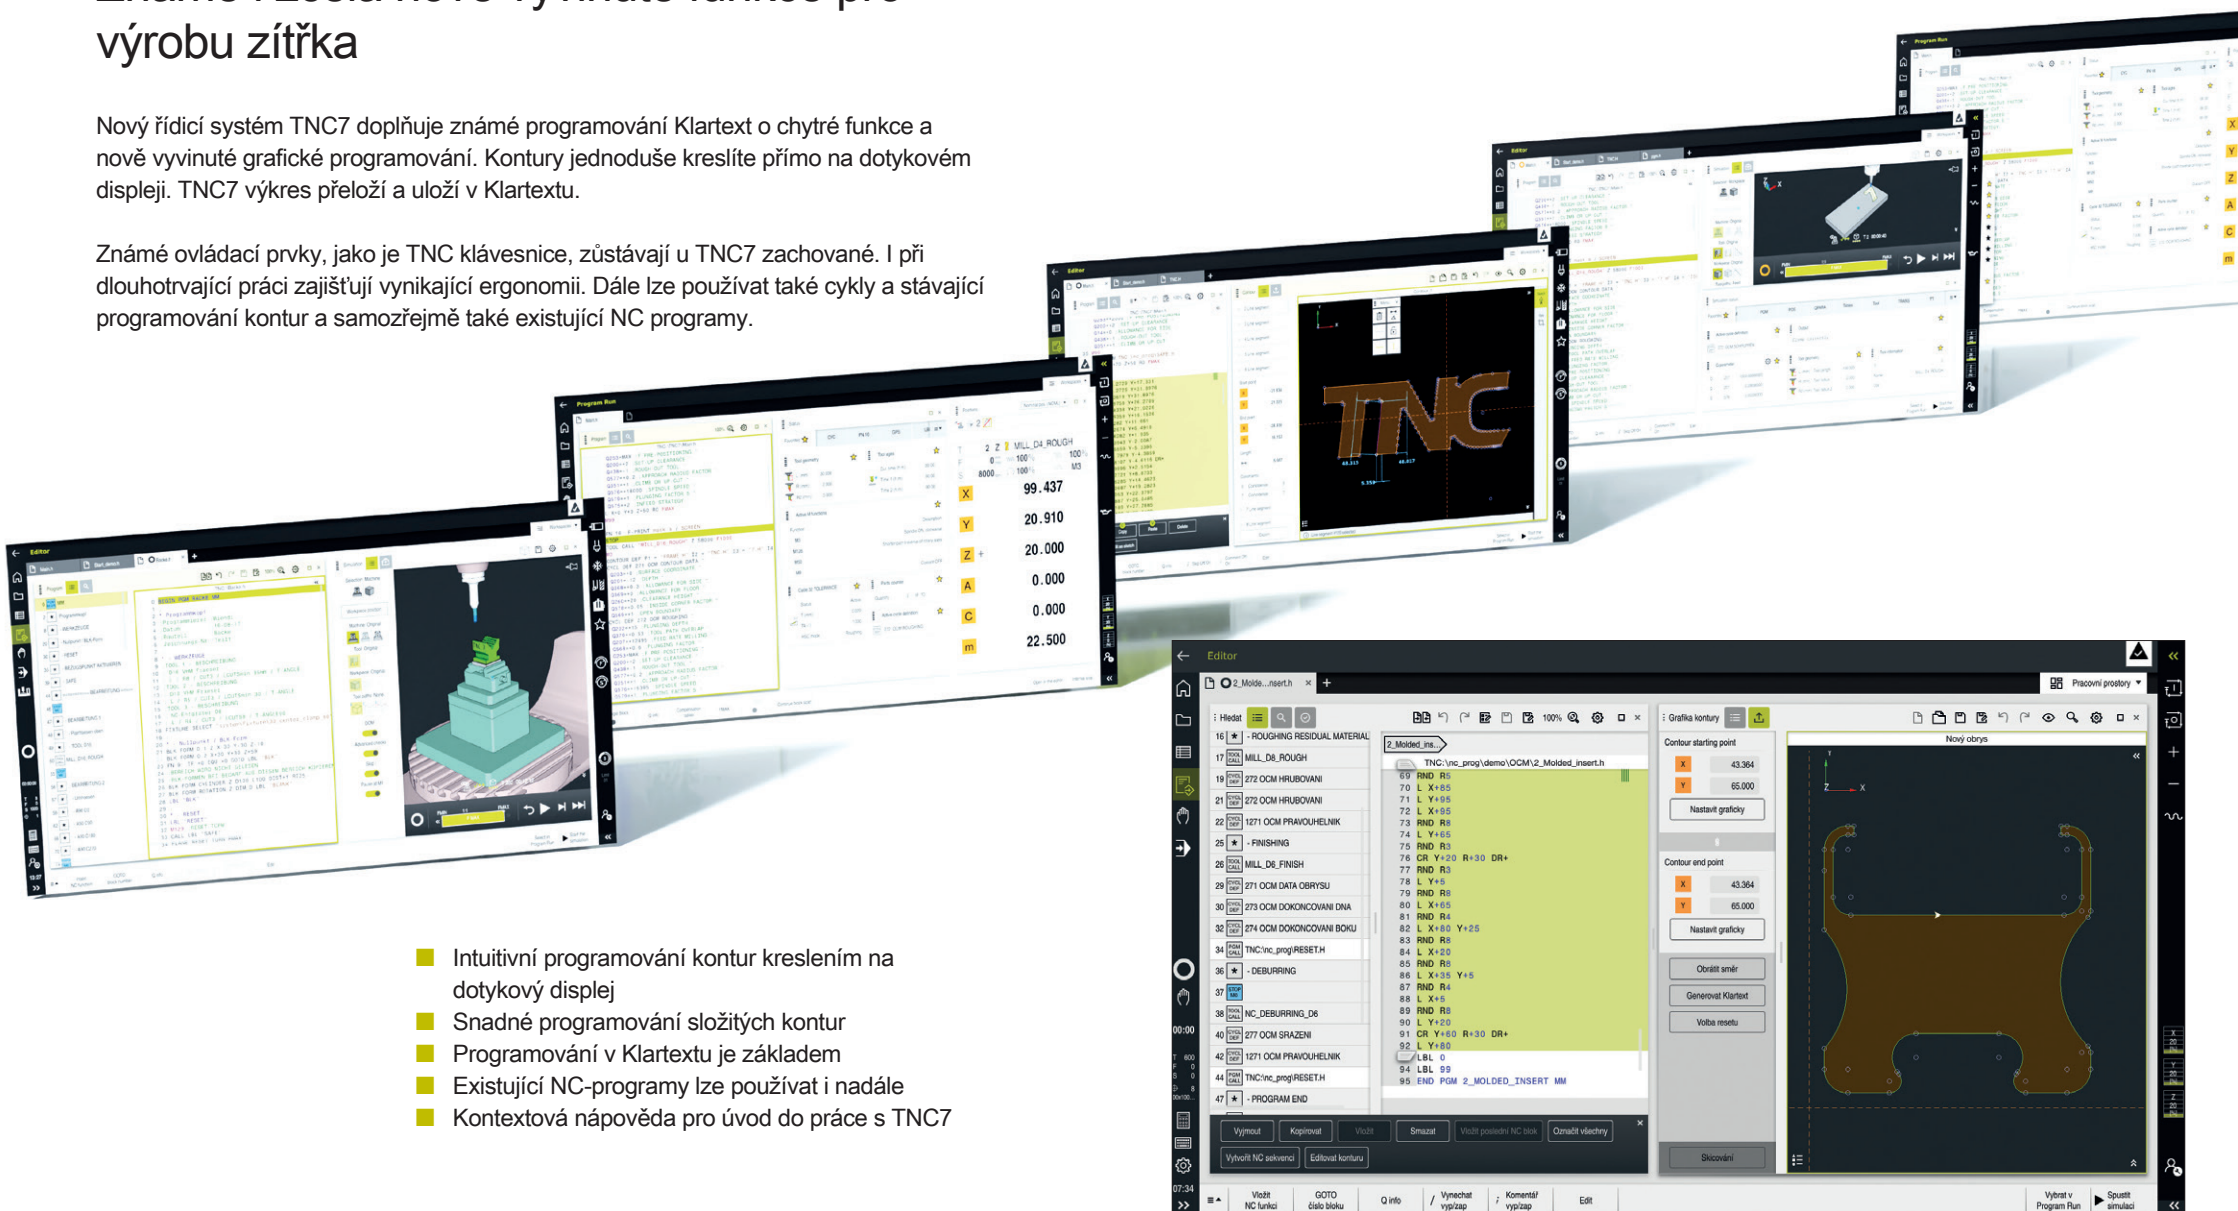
výrobu zítřka

Nový řídicí systém TNC7 doplňuje známé programování Klartext o chytré funkce a nově vyvinuté grafické programování. Kontury jednoduše kreslíte přímo na dotykovém displeji. TNC7 výkres přeloží a uloží v Klartextu.

Známé ovládací prvky, jako je TNC klávesnice, zůstávají u TNC7 zachované. I při dlouhotrvající práci zajišťují vynikající ergonomii. Dále lze používat také cykly a stávající programování kontur a samozřejmě také existující NC programy.

- Intuitivní programování kontur kreslením na dotykový displej
- Snadné programování složitých kontur
- Programování v Klartextu je základem
- Existující NC-programy lze používat i nadále
- Kontextová nápověda pro úvod do práce s TNC7

Editor
2_Molde...nsert.h
Pracovní prostory
Hledat
16 - ROUGHING RESIDUAL MATERIAL
17 MILL_D8_ROUGH
19 272 OCM HRUBOVANI
21 272 OCM HRUBOVANI
22 1271 OCM PRAVOUHELNIK
25 - FINISHING
26 MILL_D6_FINISH
29 271 OCM DATA OBRYSU
30 273 OCM DOKONCOVANI DNA
32 274 OCM DOKONCOVANI BOKU
34 TNC:\nc_prog\RESET.H
36 - DEBURRING
37
38 NC_DEBURRING_D6
40 277 OCM SRAZENI
42 1271 OCM PRAVOUHELNIK
44 TNC:\nc_prog\RESET.H
47 - PROGRAM END
100%
2_Molded_ins...
TNC:\nc_prog\demo\OCM\2_Molded_insert.h
69 RND R5
70 L X+85
71 L Y+95
72 L X+95
73 RND R8
74 L Y+65
75 RND R3
76 CR Y+20 R+30 DR+
77 RND R3
78 L Y+5
79 RND R8
80 L X+65
81 RND R4
82 L X+80 Y+25
83 RND R8
84 L X+20
85 RND R8
86 L X+35 Y+5
87 RND R4
88 L X+5
89 RND R8
90 L Y+20
91 CR Y+60 R+30 DR+
92 L Y+80
93 LBL 0
94 LBL 99
95 END PGM 2_MOLDED_INSERT MM
Vyjmout Kopírovat Vložit Smazat Vložit poslední NC blok Označit všechny
Vytvořit NC sekvenci Editovat konturu
Grafika kontury
Contour starting point
X 43.364
Y 65.000
Nastavit graficky
Contour end point
X 43.364
Y 65.000
Nastavit graficky
Obrátit směr
Generovat Klartext
Volba resetu
Skicování
Nový obrys
Vložit NC funkci
GOTO číslo bloku
Q info
Vynechat vyp/zap
Komentář vyp/zap
Edit
Vybrat v Program Run
Spustit simulaci
00:00
07:34

MILL_D4_ROUGH
X 99.437
Y 20.910
Z 20.000
A 0.000
C 0.000
m 22.500
Program Run
TNC